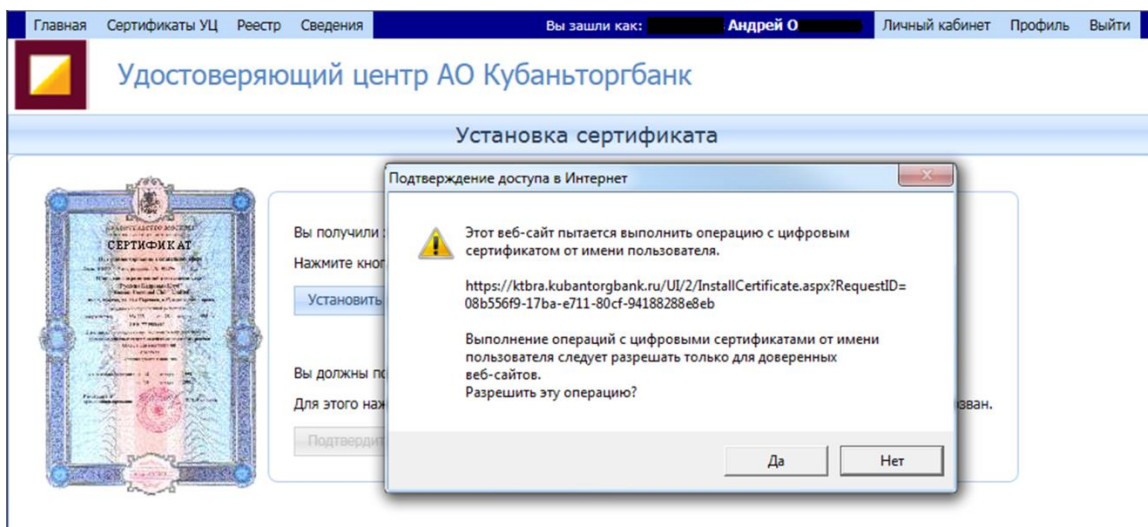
Главная Сертификаты УЦ Реестр Сведения Вы зашли как: Андрей О Личный кабинет Профиль Выйти

Удостоверяющий центр АО Кубаньторгбанк

Установка сертификата

СЕРТИФИКАТ

Вы получили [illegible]

Нажмите кно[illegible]

Установить

Вы должны по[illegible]

Для этого наж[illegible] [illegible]зван.

Подтверди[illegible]

Подтверждение доступа в Интернет

Этот веб-сайт пытается выполнить операцию с цифровым сертификатом от имени пользователя.

https://ktbra.kubantorgbank.ru/UI/2/InstallCertificate.aspx?RequestID=08b556f9-17ba-e711-80cf-94188288e8eb

Выполнение операций с цифровыми сертификатами от имени пользователя следует разрешать только для доверенных веб-сайтов.
Разрешить эту операцию?

Да Нет